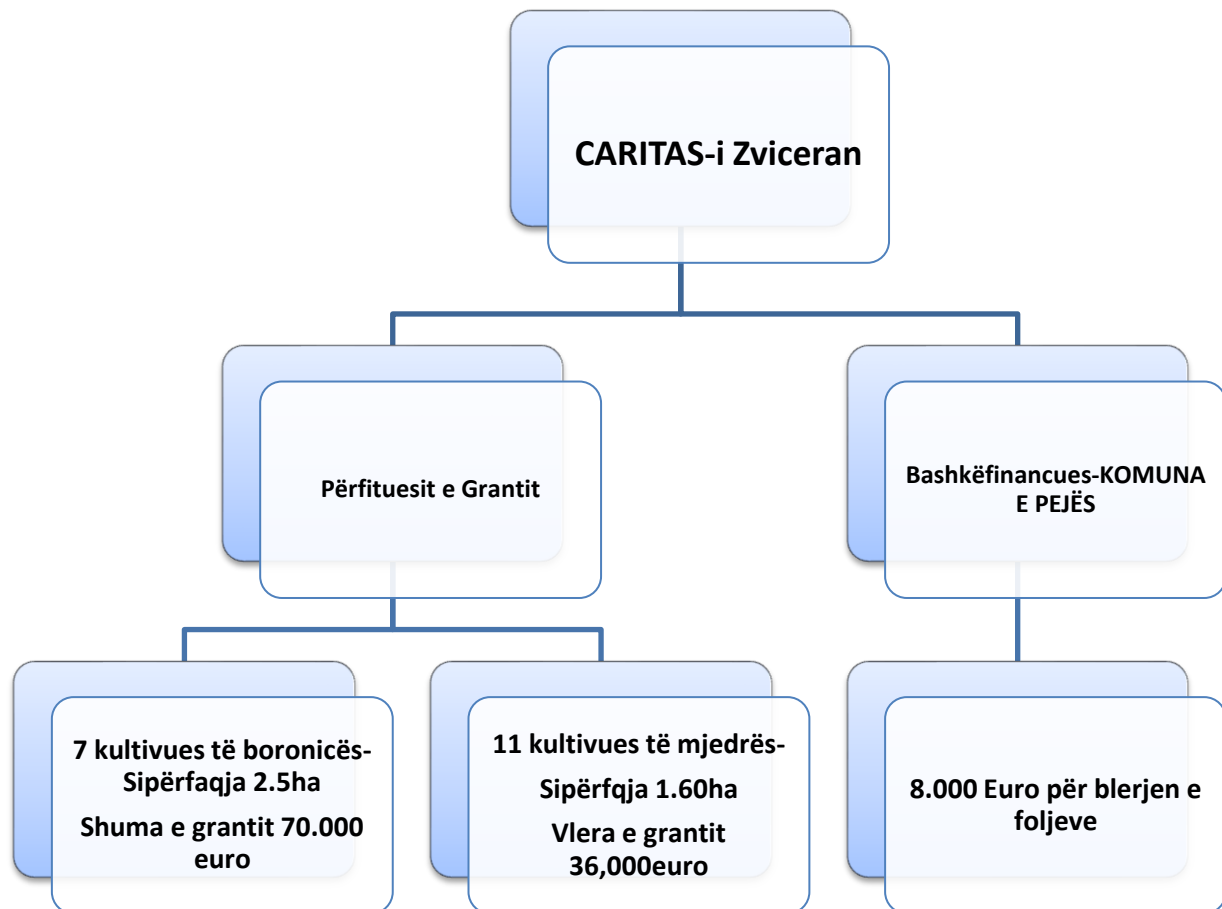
CARITAS-i Zviceran

Përfituesit e Grantit

Bashkëfinancues-KOMUNA E PEJËS

7 kultivues të boronicës-Sipërfaqja 2.5ha

Shuma e grantit 70.000 euro

11 kultivues të mjedrës-

Sipërfqja 1.60ha

Vlera e grantit 36,000euro

8.000 Euro për blerjen e foljeve